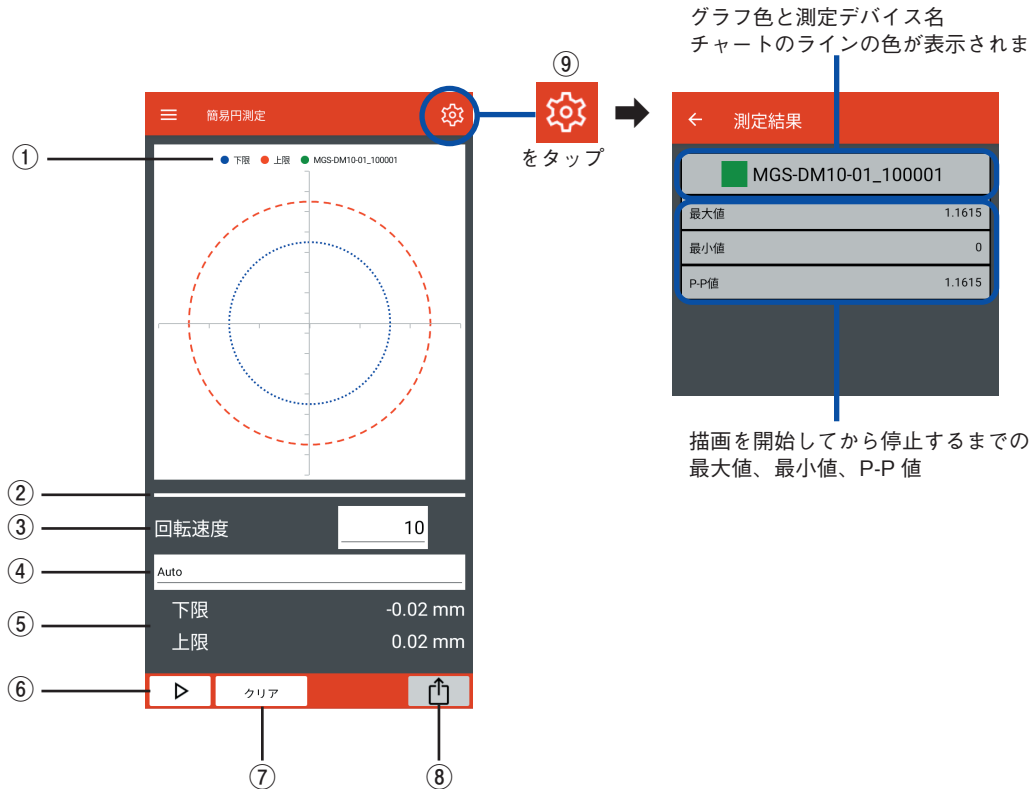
グラフ色と測定デバイス名
チャートのラインの色が表示されま

⑨

簡易円測定

①

● 下限 ● 上限 ● MGS-DM10-01_100001

をタップ

測定結果

MGS-DM10-01_100001

| 最大値 | 1.1615 |
|---|---|
| 最小値 | 0 |
| P-P値 | 1.1615 |

描画を開始してから停止するまでの最大値、最小値、P-P 値

②

③ 回転速度 10

④ Auto

⑤ 下限 -0.02 mm
上限 0.02 mm

⑥

クリア

⑦

⑧